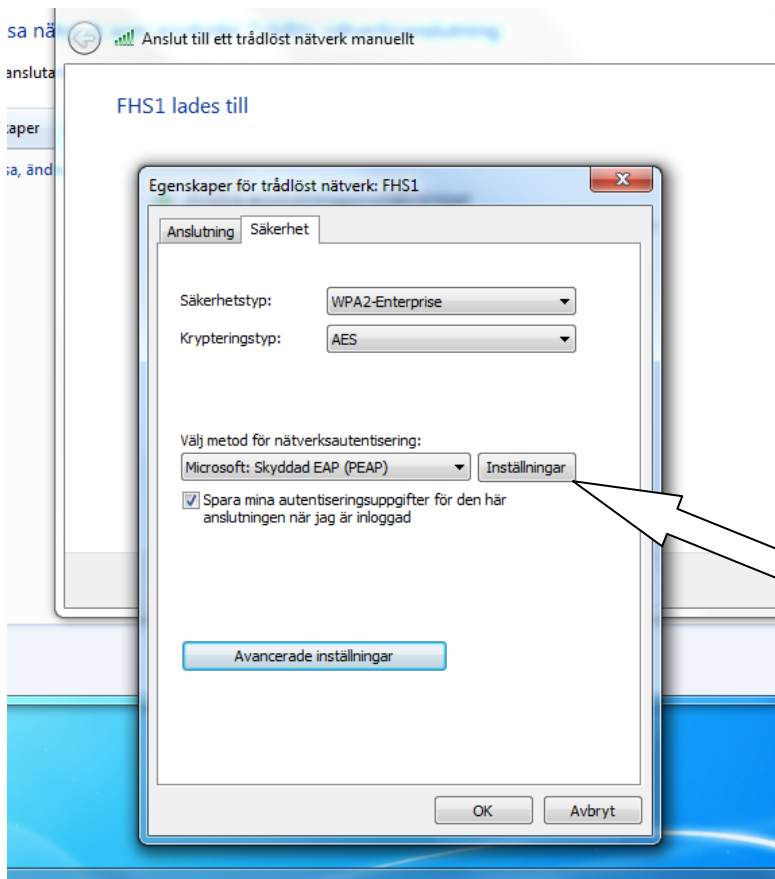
sa nä
ansluta
kaper
sa, änd

Anslut till ett trådlöst nätverk manuellt

FHS1 lades till

Egenskaper för trådlöst nätverk: FHS1

Anslutning
Säkerhet

Säkerhetstyp: WPA2-Enterprise
Krypteringstyp: AES

Välj metod för nätverksautentisering:
Microsoft: Skyddad EAP (PEAP)
Inställningar

Spara mina autentiseringsuppgifter för den här anslutningen när jag är inloggad

Avancerade inställningar

OK
Avbryt